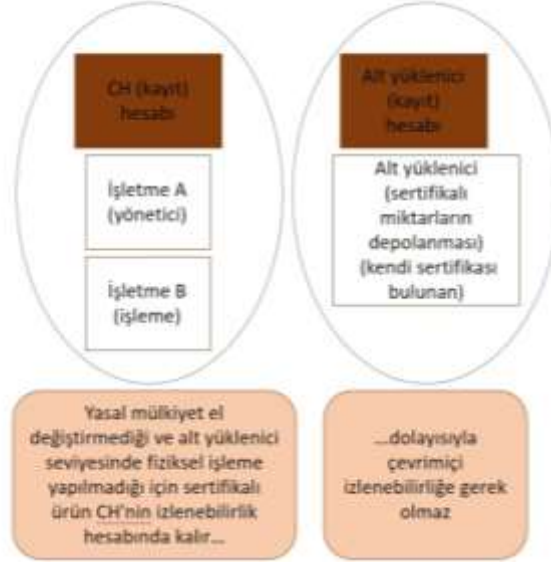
CH (kayıt) hesabı

İşletme A (yönetici)

İşletme B (işleme)

Alt yüklenici (kayıt) hesabı

Alt yüklenici (sertifikalı miktarların depolanması) (kendi sertifikası bulunan)

Yasal mülkiyet el değiştirmediği ve alt yüklenici seviyesinde fiziksel işleme yapılmadığı için sertifikalı ürün CH'nin izlenebilirlik hesabında kalır...

...dolayısıyla çevrimiçi izlenebilirliğe gerek olmaz